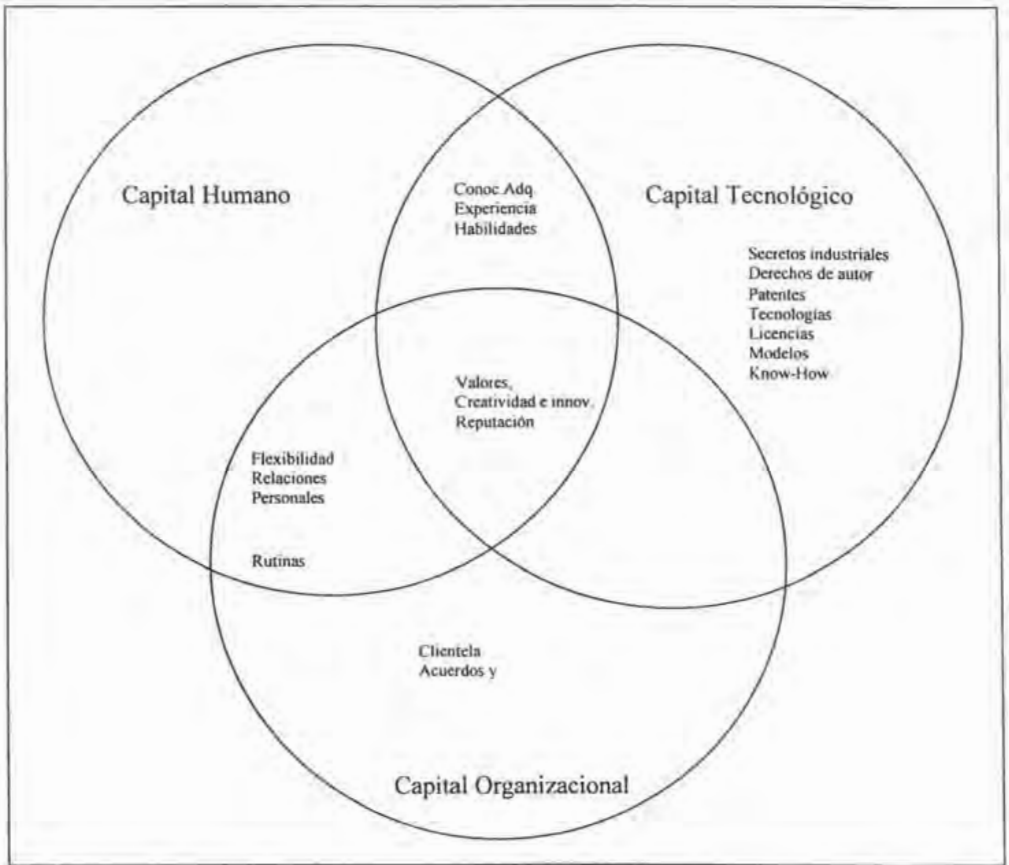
Capital Humano

Conoc.Adq.
Experiencia
Habilidades

Capital Tecnológico

Secretos industriales
Derechos de autor
Patentes
Tecnologías
Licencias
Modelos
Know-How

Valores,
Creatividad e innov.
Reputación

Flexibilidad
Relaciones
Personales

Rutinas

Clientela
Acuerdos y

Capital Organizacional